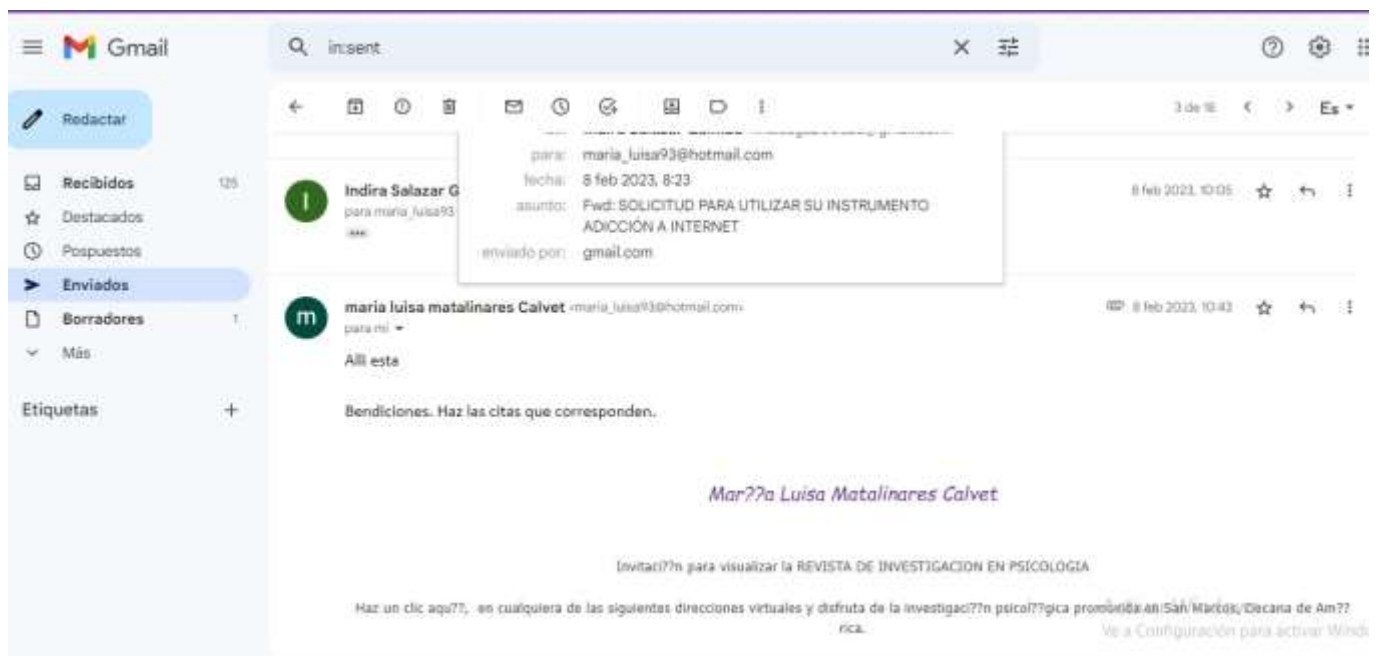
Gmail

in:sent

Redactar

Recibidos 125
Destacados
Pospuestos
Enviados
Borradores 1
Más

Etiquetas +

3 de 16 Es

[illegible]
para: maria_luisa93@hotmail.com
fecha: 8 feb 2023, 8:23
asunto: Fwd: SOLICITUD PARA UTILIZAR SU INSTRUMENTO ADICCIÓN A INTERNET
enviado por: gmail.com

Indira Salazar G
para maria_luisa93
8 feb 2023, 10:05

maria luisa matalinares Calvet <maria_luisa93@hotmail.com>
para mí
8 feb 2023, 10:43

Alli esta

Bendiciones. Haz las citas que corresponden.

Mar??a Luisa Matalinares Calvet

Invitaci??n para visualizar la REVISTA DE INVESTIGACION EN PSICOLOGIA

Haz un clic aqu??, en cualquiera de las siguientes direcciones virtuales y disfruta de la investigaci??n psicol??gica promovida en San Marcos, Decana de Am??rica.

Ve a Configuración para activar Windows